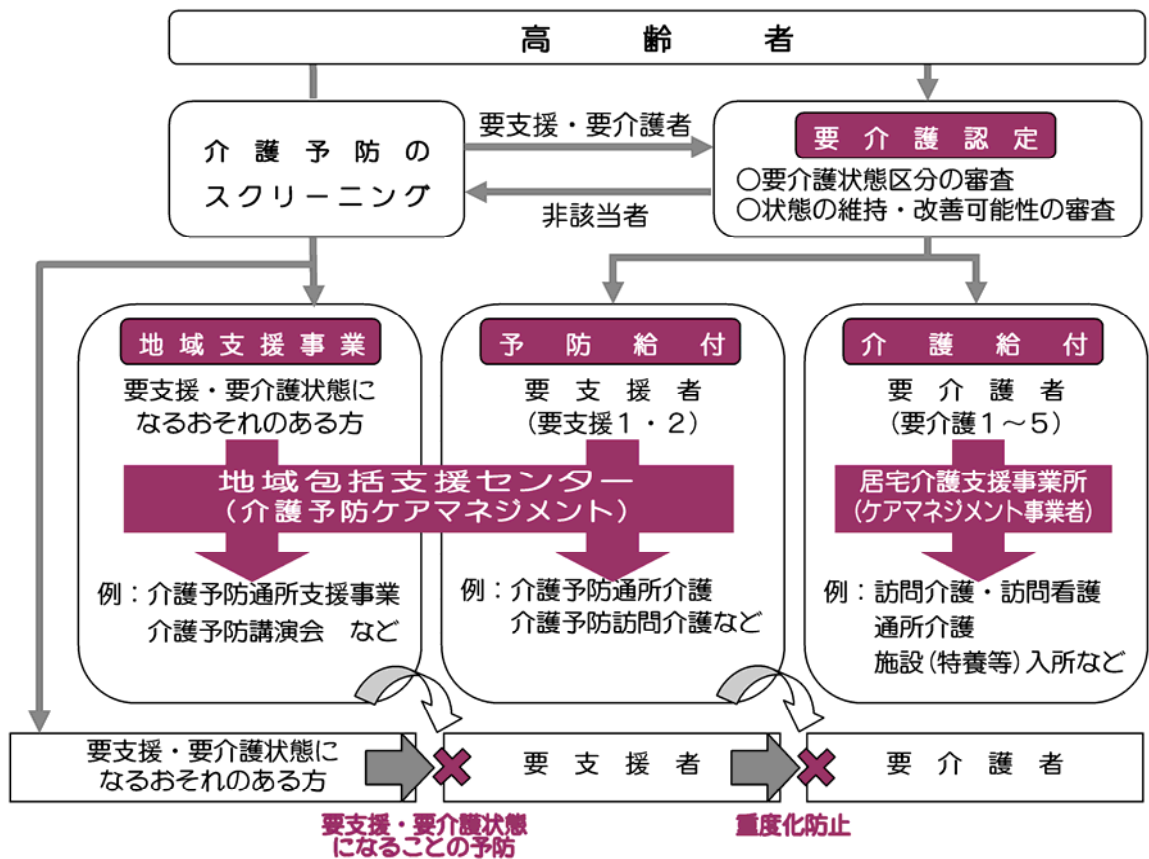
高　齢　者

介護予防のスクリーニング

要支援・要介護者

非該当者

要介護認定
○要介護状態区分の審査
○状態の維持・改善可能性の審査

地域支援事業
要支援・要介護状態になるおそれのある方

予防給付
要支援者
（要支援１・２）

介護給付
要介護者
（要介護１～５）

地域包括支援センター
（介護予防ケアマネジメント）

居宅介護支援事業所
（ケアマネジメント事業者）

例：介護予防通所支援事業
介護予防講演会　など

例：介護予防通所介護
介護予防訪問介護など

例：訪問介護・訪問看護
通所介護
施設（特養等）入所など

要支援・要介護状態になるおそれのある方

要支援者

要介護者

要支援・要介護状態になることの予防

重度化防止